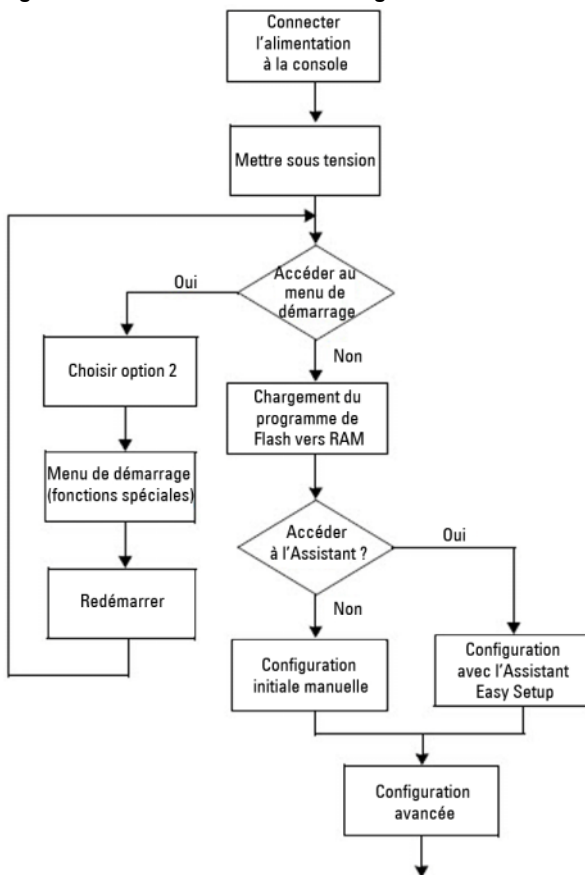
Connecter l'alimentation à la console

Mettre sous tension

Accéder au menu de démarrage

Oui

Non

Choisir option 2

Menu de démarrage (fonctions spéciales)

Redémarrer

Chargement du programme de Flash vers RAM

Accéder à l'Assistant ?

Oui

Non

Configuration initiale manuelle

Configuration avec l'Assistant Easy Setup

Configuration avancée